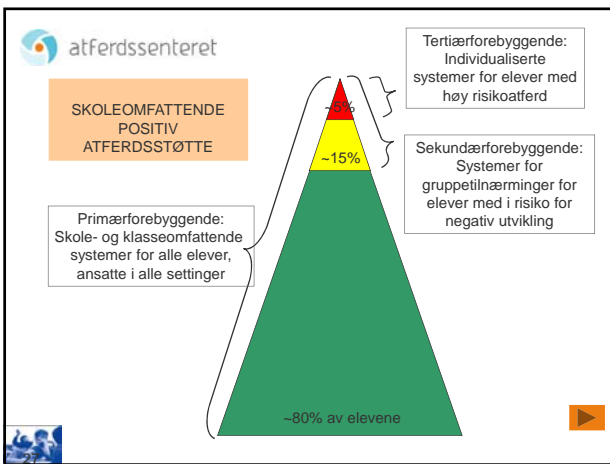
atferdssenteret

SKOLEOMFATTENDE POSITIV ATFERDSSTØTTE

Tertiærforebyggende: Individualiserte systemer for elever med høy risikoatferd

~5%

Sekundærforebyggende: Systemer for gruppetilnærminger for elever med i risiko for negativ utvikling

~15%

Primærforebyggende: Skole- og klasseomfattende systemer for alle elever, ansatte i alle settinger

~80% av elevene

27